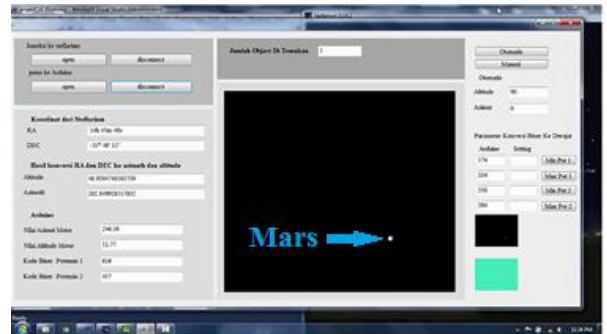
koneksi ke stellarium
open
disconnect
putus ke Arduino
open
disconnect

Koordinat dari Stellarium
RA
13h 45m 46s
DEC
-10° 48' 32"

Hasil konversi RA dan DEC ke azimuth dan altitude
Altitude
46.80947465465739
Azimuth
202.80992815782

Arduino
Nilai Azimut Motor
246.86
Nilai Altitude Motor
52.77
Kode Biner Potensio 1
414
Kode Biner Potensio 2
417

Jumlah Object Di Temukan
1

Mars

Otomatis
Manual
Otomatis
Altitude
90
Azimut
0

Parameter Konversi Biner Ke Derajat
Arduino
Setting
376
Atur Pot 1
209
Atur Pot 1
398
Atur Pot 2
380
Atur Pot 2